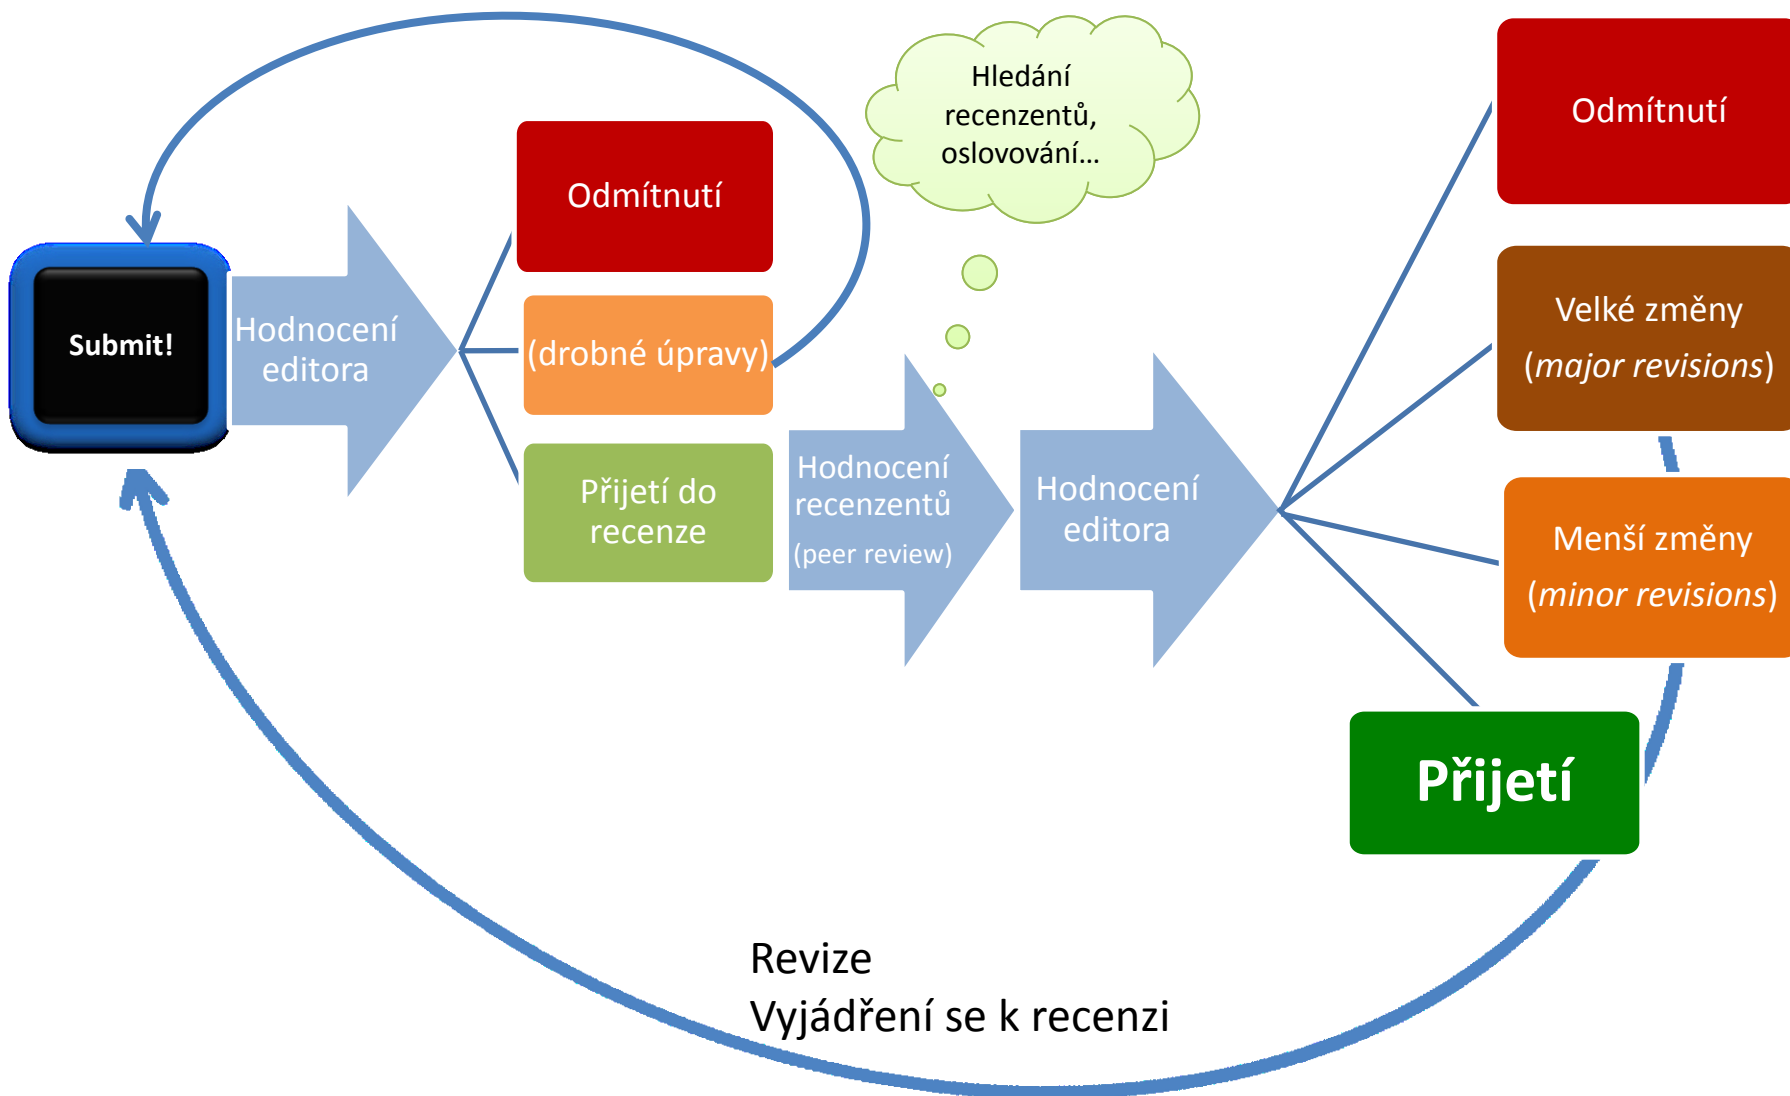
Submit!

Hodnocení editora

Odmítnutí

(drobné úpravy)

Přijetí do recenze

Hledání recenzentů, oslovování...

Hodnocení recenzentů (peer review)

Hodnocení editora

Odmítnutí

Velké změny (*major revisions*)

Menší změny (*minor revisions*)

Přijetí

Revize
Vyjádření se k recenzi